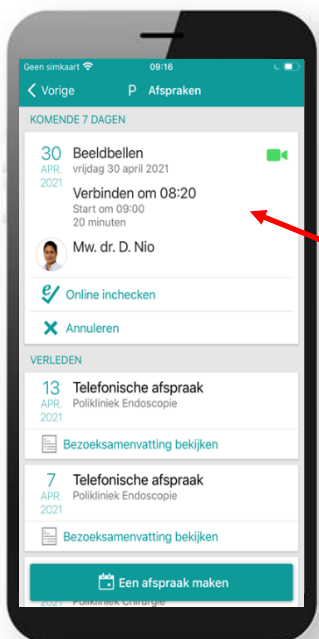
Geen simkaart 09:16

Vorige P Afspraken

KOMENDE 7 DAGEN

30 APR. 2021 Beeldbellen
vrijdag 30 april 2021
Verbinden om 08:20
Start om 09:00
20 minuten

Mw. dr. D. Nio

Online inchecken

Annuleren

VERLEDEN

13 APR. 2021 Telefonische afspraak
Polikliniek Endoscopie

Bezoeksamenvatting bekijken

7 APR. 2021 Telefonische afspraak
Polikliniek Endoscopie

Bezoeksamenvatting bekijken

Een afspraak maken

2021 Polikliniek Chirurgie